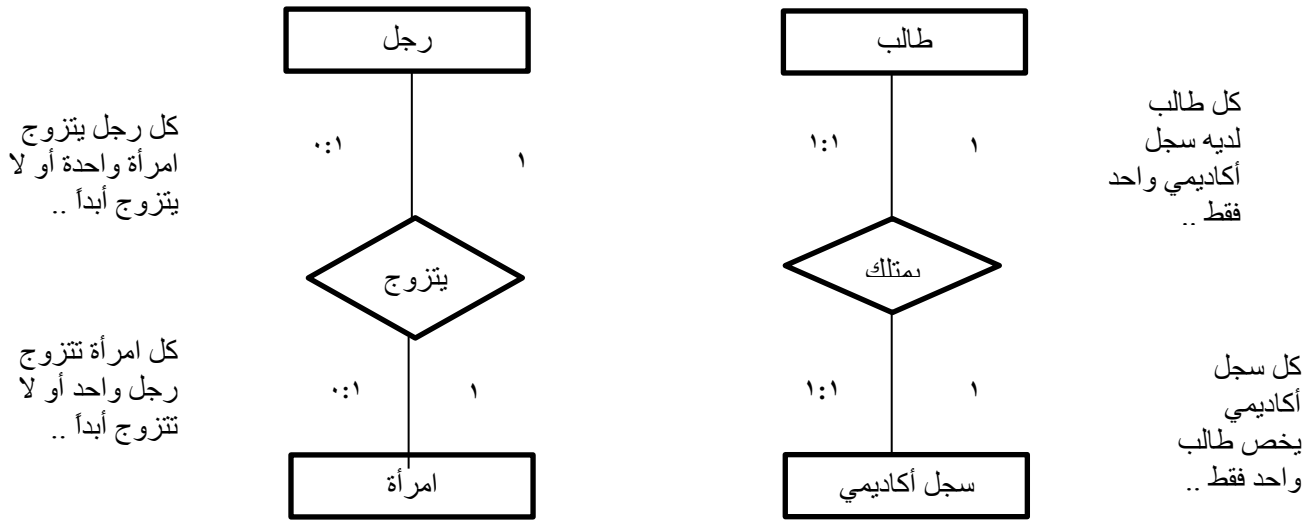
طالب

كل طالب لديه سجل أكاديمي واحد فقط ..

١:١

١

يمتلك

كل سجل أكاديمي يخص طالب واحد فقط ..

١:١

١

سجل أكاديمي

رجل

كل رجل يتزوج امرأة واحدة أو لا يتزوج أبداً ..

٠:١

١

يتزوج

كل امرأة تتزوج رجل واحد أو لا تتزوج أبداً ..

٠:١

١

امرأة